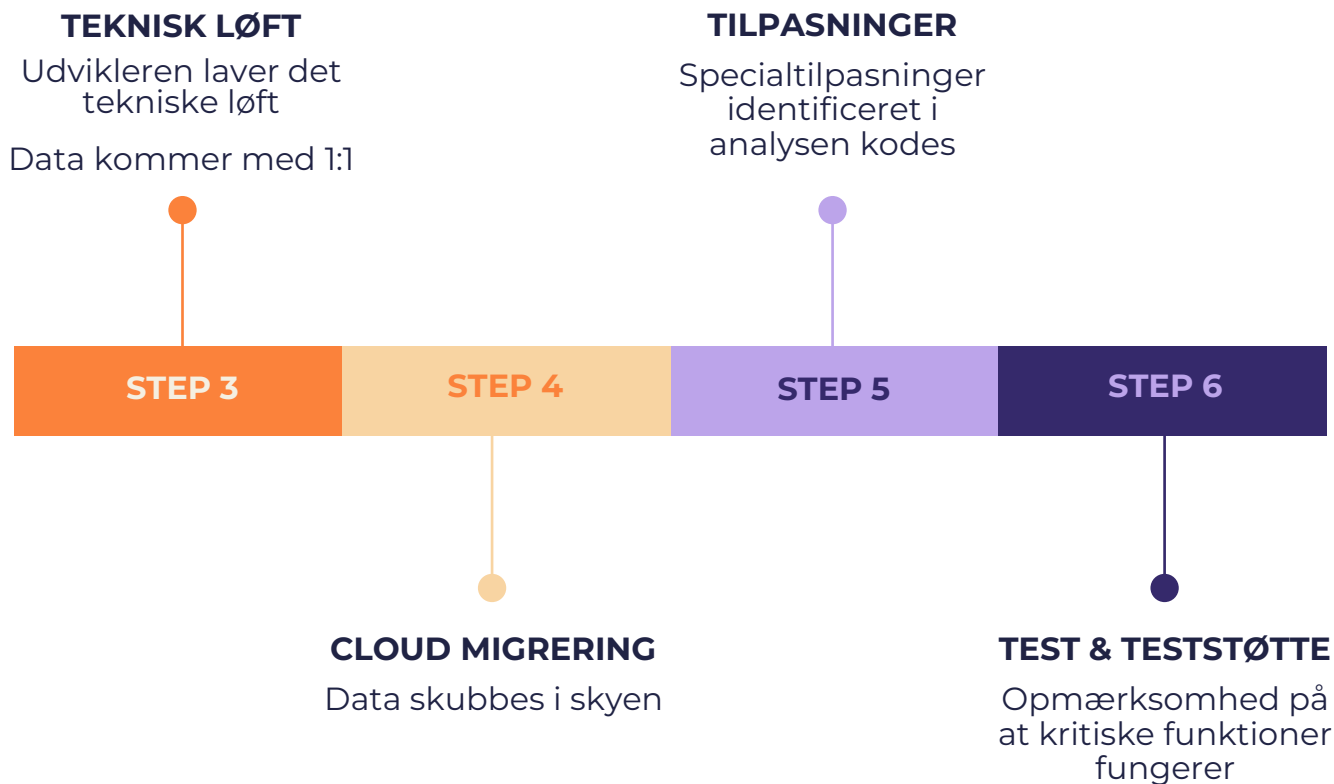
TEKNISK LØFT
Udvikleren laver det tekniske løft

Data kommer med 1:1

TILPASNINGER
Specialtilpasninger identificeret i analysen kodes

STEP 3

STEP 4

STEP 5

STEP 6

CLOUD MIGRERING
Data skubbes i skyen

TEST & TESTSTØTTE
Opmærksomhed på at kritiske funktioner fungerer